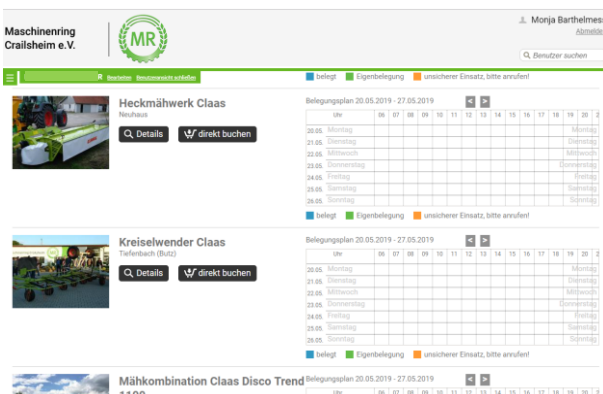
Maschinenring Crailsheim e.V.

MR

Monja Barthelmes
Abmelden

Benutzer suchen

Bearbeiten Benutzeransicht schließen

belegt Eigenbelegung unsicherer Einsatz, bitte anrufen!

Heckmähwerk Claas
Neuhaus

Details direkt buchen

Belegungsplan 20.05.2019 - 27.05.2019

| | Uhr | 06 | 07 | 08 | 09 | 10 | 11 | 12 | 13 | 14 | 15 | 16 | 17 | 18 | 19 | 20 |
|---|---|---|---|---|---|---|---|---|---|---|---|---|---|---|---|---|
| 20.05. | Montag | | | | | | | | | | | | | | | Montag |
| 21.05. | Dienstag | | | | | | | | | | | | | | | Dienstag |
| 22.05. | Mittwoch | | | | | | | | | | | | | | | Mittwoch |
| 23.05. | Donnerstag | | | | | | | | | | | | | | | Donnerstag |
| 24.05. | Freitag | | | | | | | | | | | | | | | Freitag |
| 25.05. | Samstag | | | | | | | | | | | | | | | Samstag |
| 26.05. | Sonntag | | | | | | | | | | | | | | | Sonntag |

belegt Eigenbelegung unsicherer Einsatz, bitte anrufen!

Kreiselwender Claas
Tiefenbach (Butz)

Details direkt buchen

Belegungsplan 20.05.2019 - 27.05.2019

| | Uhr | 06 | 07 | 08 | 09 | 10 | 11 | 12 | 13 | 14 | 15 | 16 | 17 | 18 | 19 | 20 |
|---|---|---|---|---|---|---|---|---|---|---|---|---|---|---|---|---|
| 20.05. | Montag | | | | | | | | | | | | | | | Montag |
| 21.05. | Dienstag | | | | | | | | | | | | | | | Dienstag |
| 22.05. | Mittwoch | | | | | | | | | | | | | | | Mittwoch |
| 23.05. | Donnerstag | | | | | | | | | | | | | | | Donnerstag |
| 24.05. | Freitag | | | | | | | | | | | | | | | Freitag |
| 25.05. | Samstag | | | | | | | | | | | | | | | Samstag |
| 26.05. | Sonntag | | | | | | | | | | | | | | | Sonntag |

belegt Eigenbelegung unsicherer Einsatz, bitte anrufen!

Mähkombination Claas Disco Trend 1100

Belegungsplan 20.05.2019 - 27.05.2019

| | Uhr | 06 | 07 | 08 | 09 | 10 | 11 | 12 | 13 | 14 | 15 | 16 | 17 | 18 | 19 | 20 |